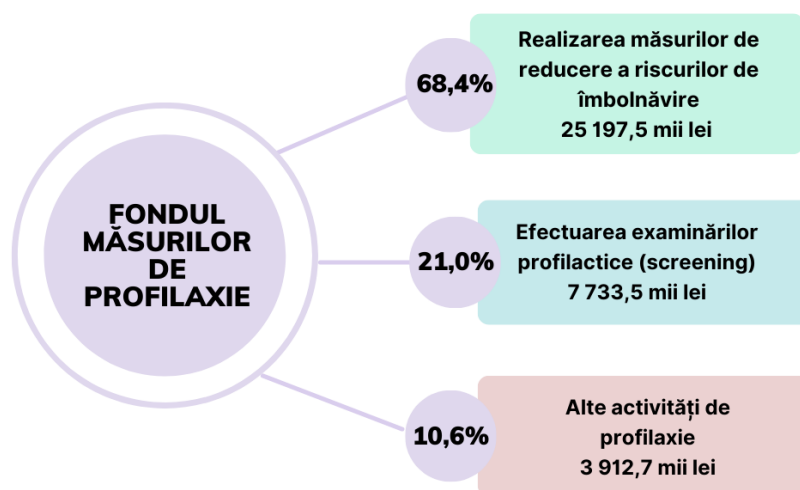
FONDUL MĂSURILOR DE PROFILAXIE

68,4%

Realizarea măsurilor de reducere a riscurilor de îmbolnăvire
25 197,5 mii lei

21,0%

Efectuarea examinărilor profilactice (screening)
7 733,5 mii lei

10,6%

Alte activități de profilaxie
3 912,7 mii lei